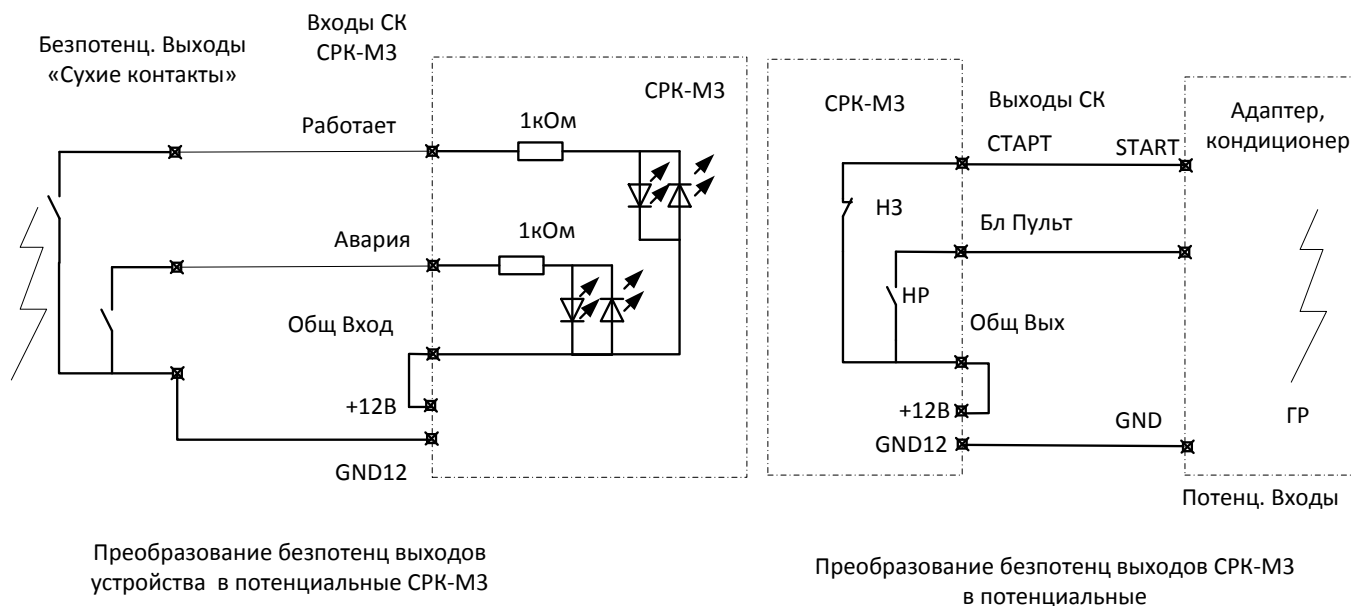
Безпотенц. Выходы «Сухие контакты»

Входы СК СРК-М3

СРК-М3

Работает

1кОм

Авария

1кОм

Общ Вход

+12В

GND12

СРК-М3

Выходы СК

СТАРТ

START

Адаптер, кондиционер

НЗ

Бл Пульт

НР

Общ Вых

+12В

GND

GND12

ГР

Потенц. Входы

Преобразование безпотенц выходов устройства в потенциальные СРК-М3

Преобразование безпотенц выходов СРК-М3 в потенциальные